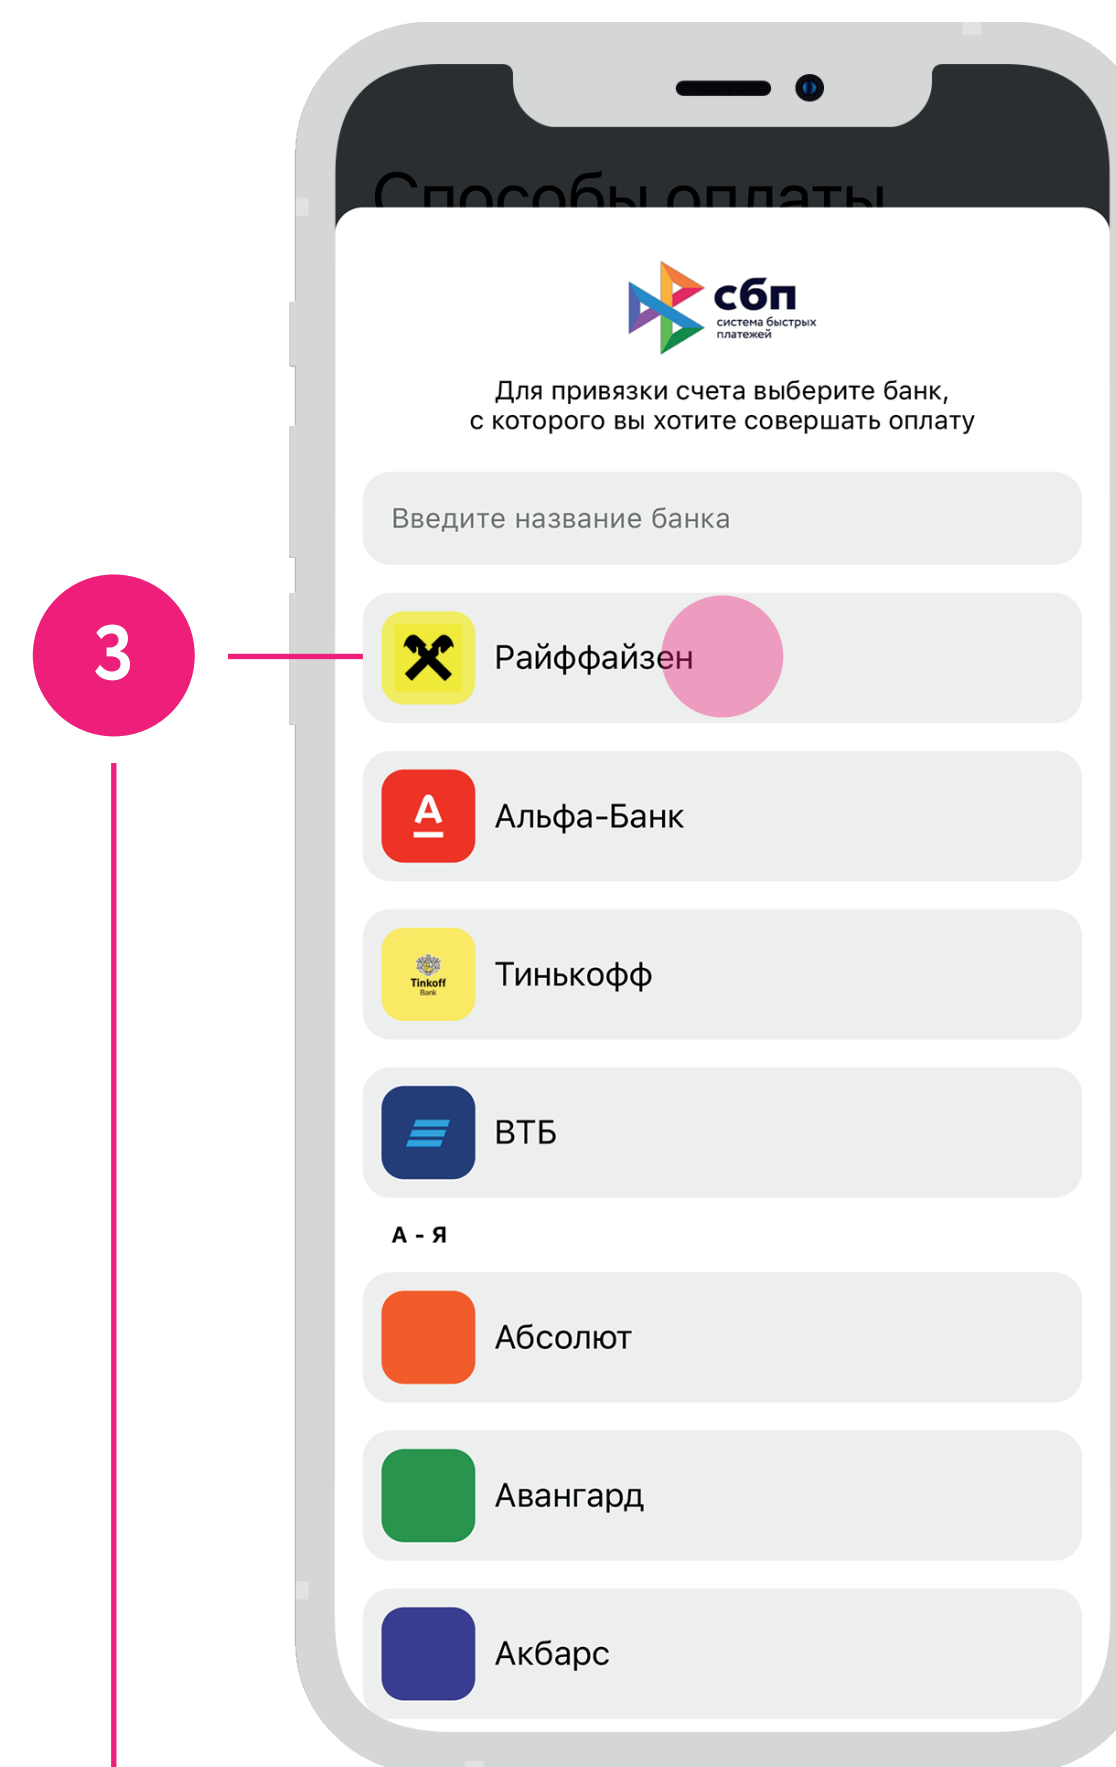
Способы оплаты

сбп
система быстрых платежей

Для привязки счета выберите банк, с которого вы хотите совершать оплату

Введите название банка

3

Райффайзен

А
Альфа-Банк

Tinkoff Bank
Тинькофф

ВТБ

А - Я

Абсолют

Авангард

Акбарс